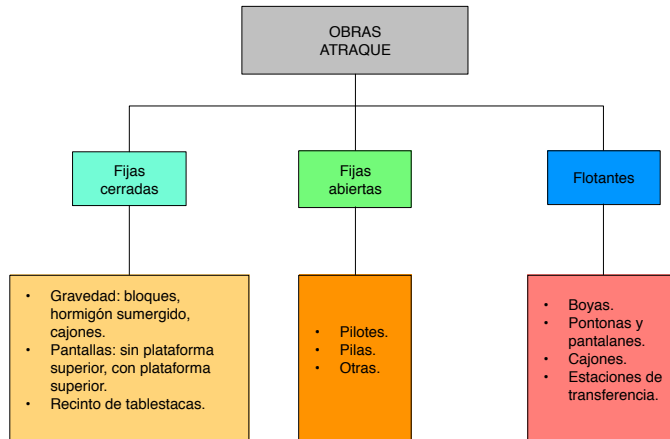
OBRAS ATRAQUE

Fijas cerradas

Fijas abiertas

Flotantes

- Gravedad: bloques, hormigón sumergido, cajones.
- Pantallas: sin plataforma superior, con plataforma superior.
- Recinto de tablestacas.

- Pilotes.
- Pilas.
- Otras.

- Boyas.
- Pontonas y pantalanes.
- Cajones.
- Estaciones de transferencia.